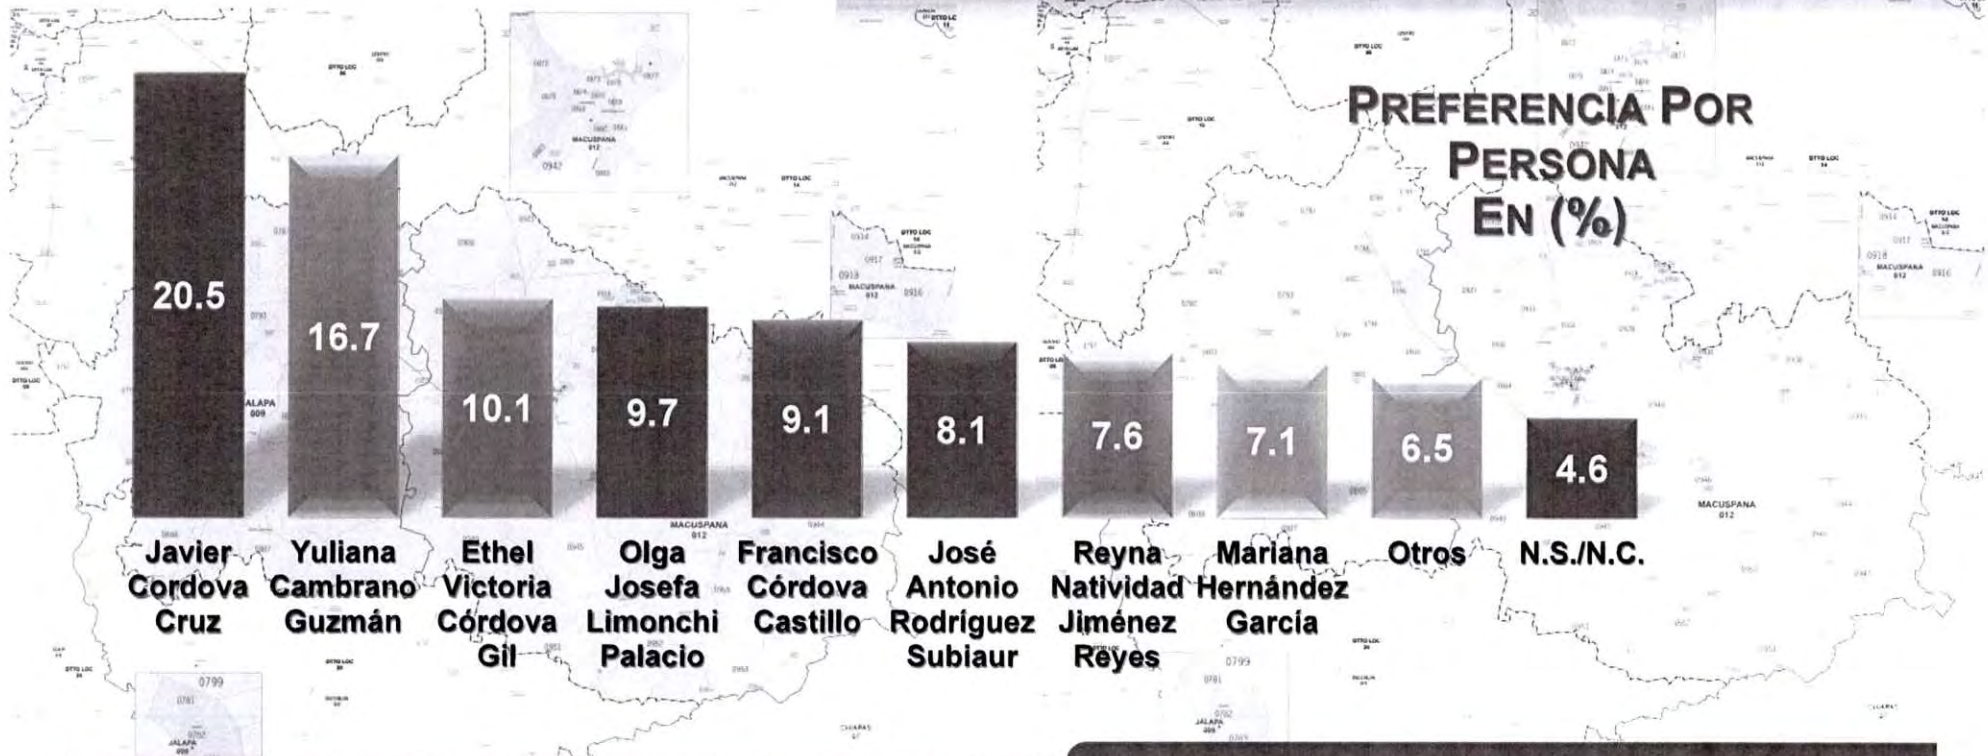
PREFERENCIA POR PERSONA EN (%)

| Javier Cordova Cruz | Yuliana Cambrano Guzmán | Ethel Victoria Córdova Gil | Olga Josefa Limonchi Palacio | Francisco Córdova Castillo | José Antonio Rodríguez Subiaur | Reyna Natividad Jiménez Reyes | Mariana Hernández García | Otros | N.S./N.C. |
|---|---|---|---|---|---|---|---|---|---|
| 20.5 | 16.7 | 10.1 | 9.7 | 9.1 | 8.1 | 7.6 | 7.1 | 6.5 | 4.6 |

ALAPA 009
MACUSPANA 012
MACUSPANA 012
0799
JALAPA